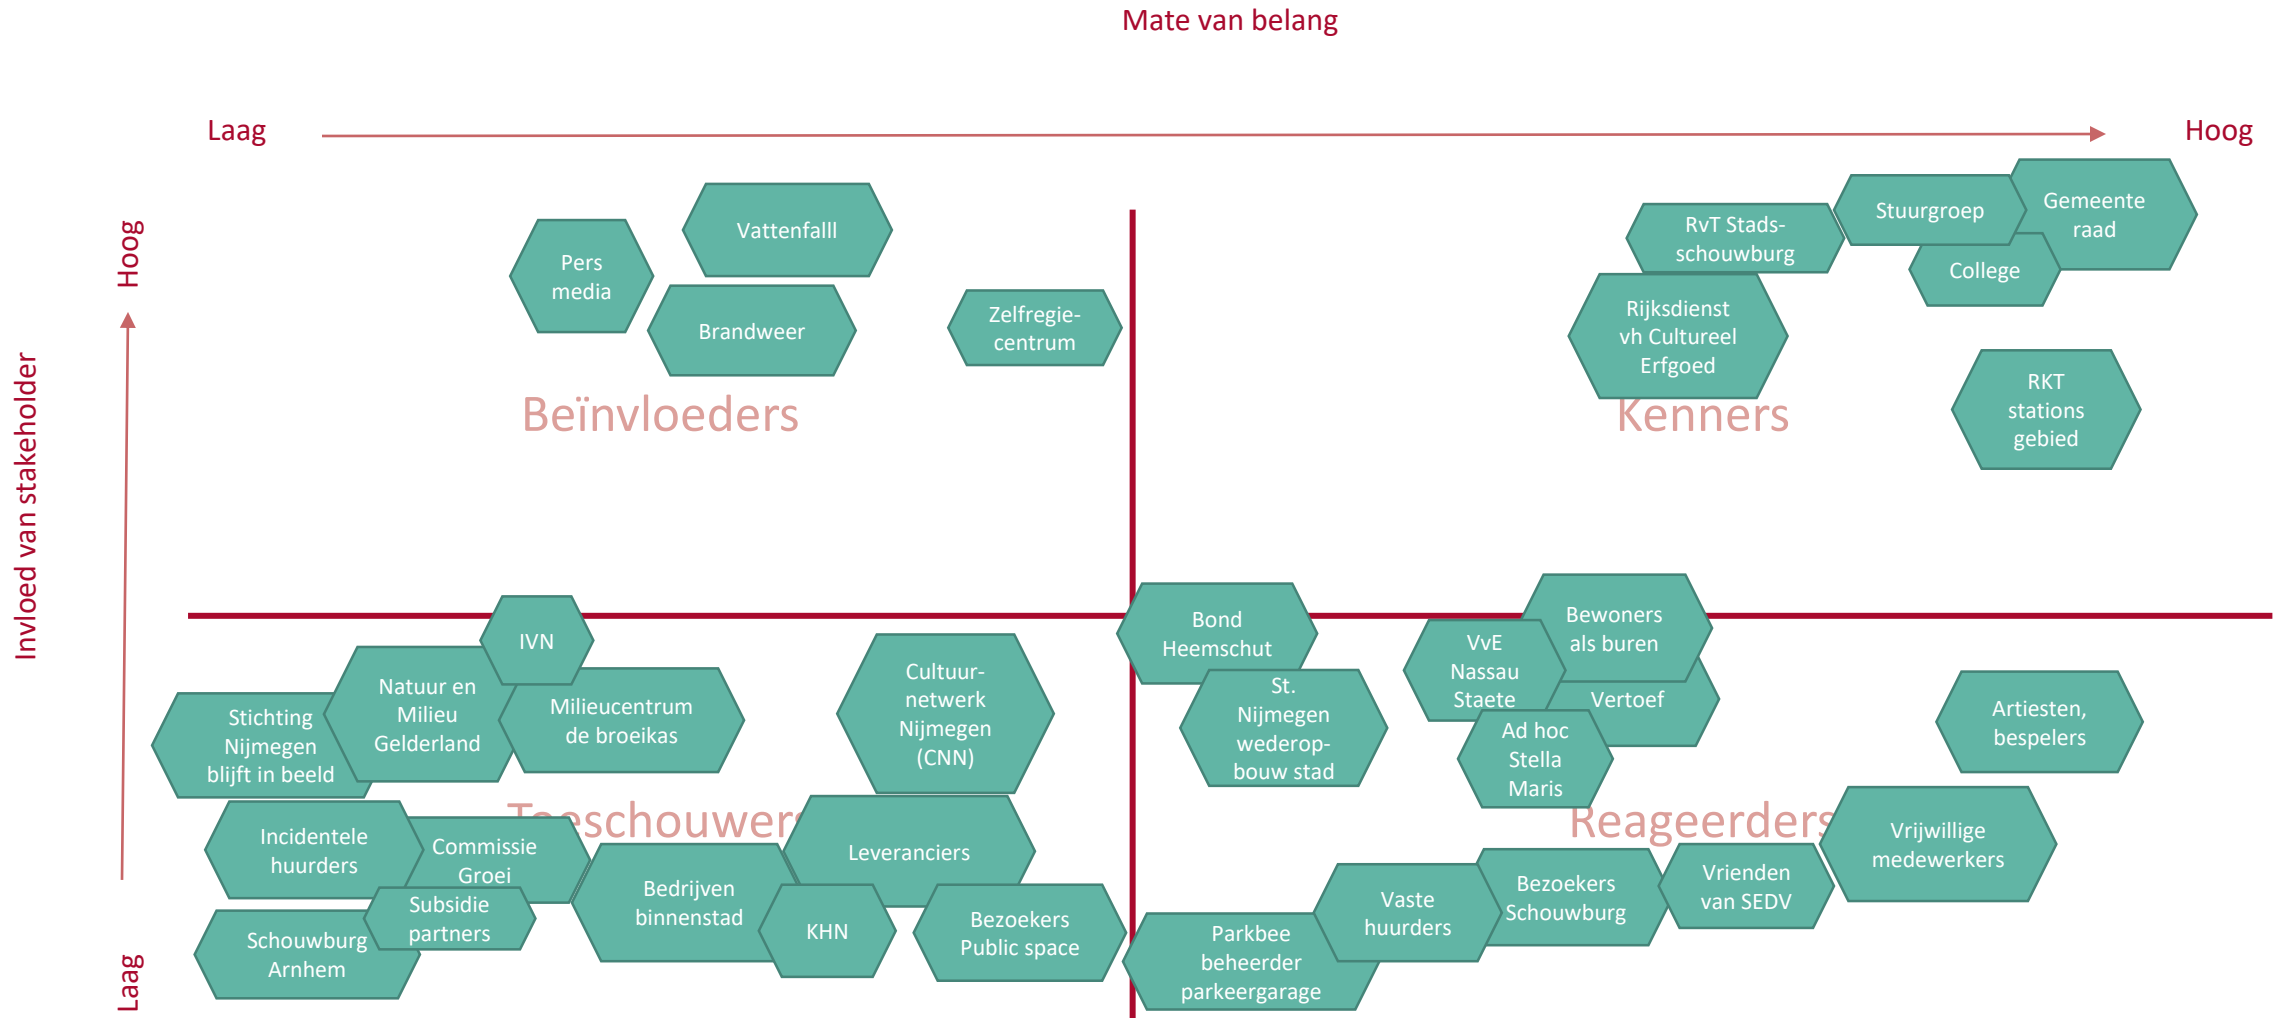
Mate van belang

Laag

Hoog

Invloed van stakeholder

Hoog

Laag

Pers media

Vattenfalll

Brandweer

Zelfregie-centrum

Beïnvloeders

RvT Stads-schouwburg

Stuurgroep

Gemeente raad

College

Rijksdienst vh Cultureel Erfgoed

Kenners

RKT stations gebied

IVN

Natuur en Milieu Gelderland

Stichting Nijmegen blijft in beeld

Milieucentrum de broeikas

Cultuur-netwerk Nijmegen (CNN)

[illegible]schouwer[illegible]

Incidentele huurders

Commissie Groei

Subsidie partners

Schouwburg Arnhem

Bedrijven binnenstad

Leveranciers

KHN

Bezoekers Public space

Bond Heemschut

St. Nijmegen wederop-bouw stad

VvE Nassau Staete

Bewoners als buren

Vertoef

Ad hoc Stella Maris

Artiesten, bespelers

Reageerders

Vrijwillige medewerkers

Vrienden van SEDV

Bezoekers Schouwburg

Vaste huurders

Parkbee beheerder parkeergarage